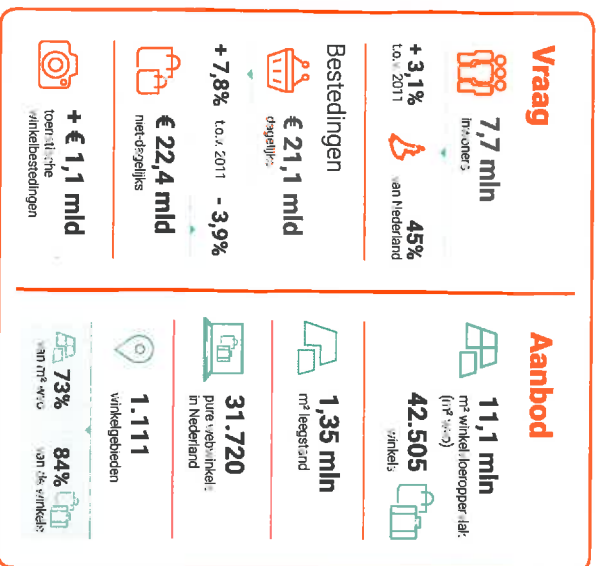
Vraag

+ 3,1%
t.o.v. 2011

7,7 mln
inwoners

45%
van Nederland

Bestedingen

€ 21,1 mld
dagelijks

+ 7,8% t.o.v. 2011

€ 22,4 mld
niet-dagelijks

- 3,9%

+ € 1,1 mld
toeristische winkelbestedingen

Aanbod

11,1 mln
m² winkelvloeroppervlak (m² wvo)

42.505
winkels

1,35 mln
m² leegstand

31.720
pure webwinkels in Nederland

1.111
winkelgebieden

73%
van m² wvo

84%
van de winkels